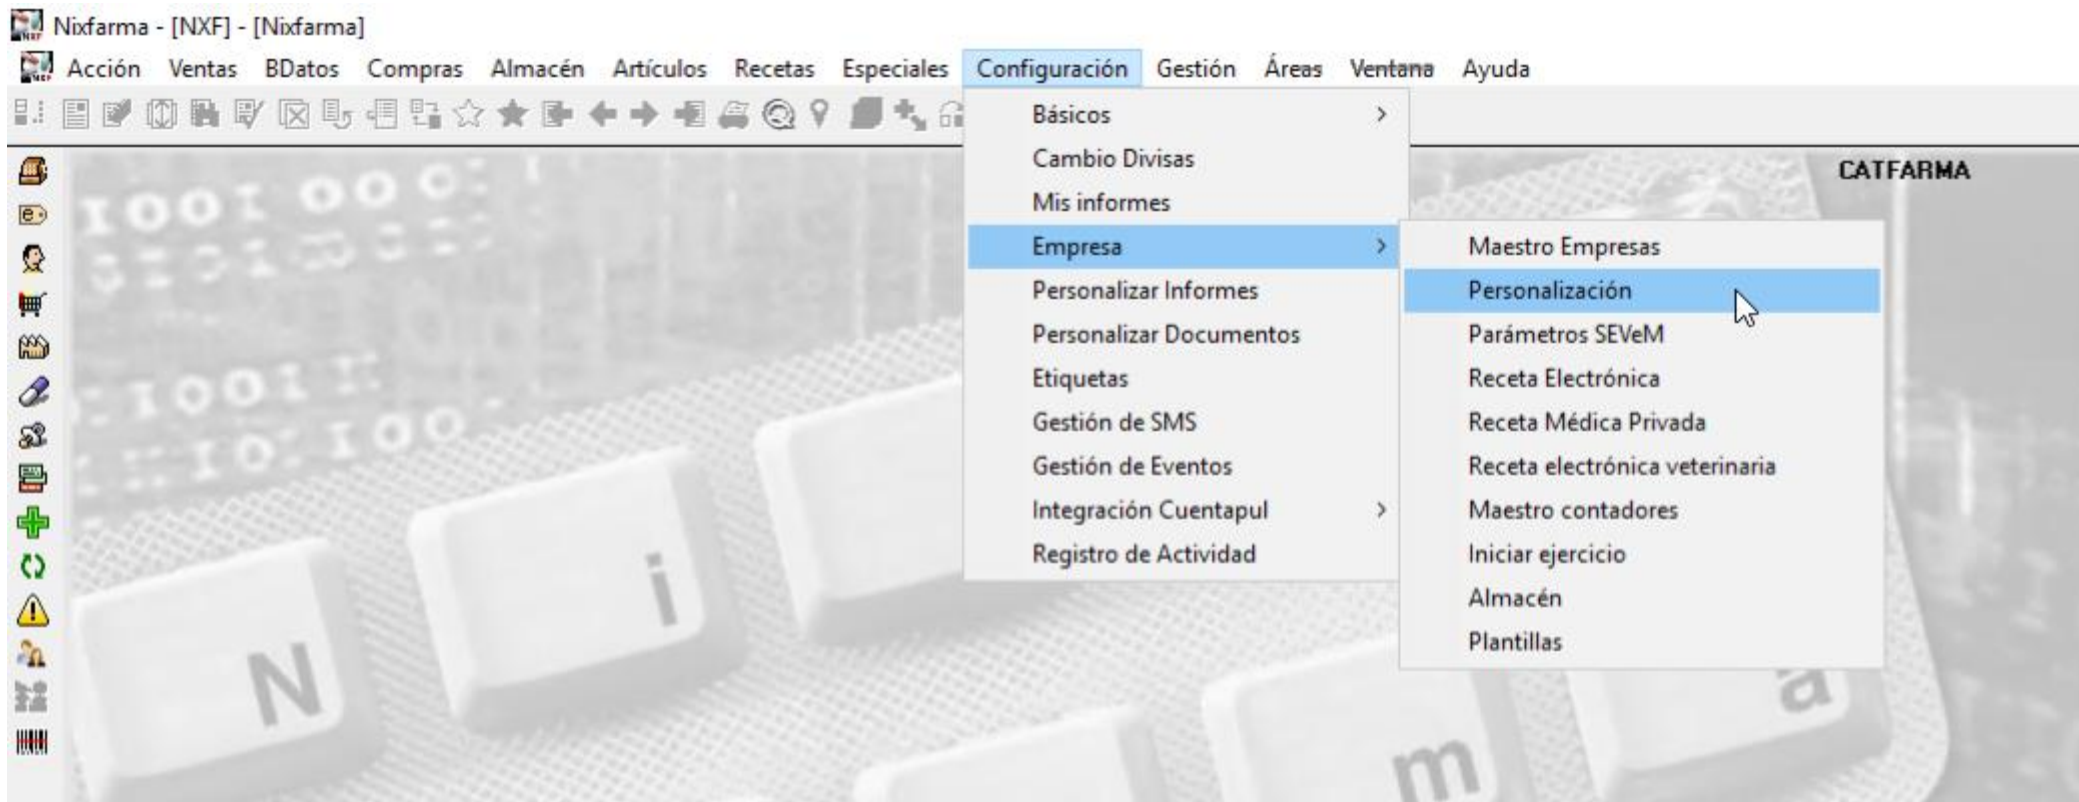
Nixfarma - [NXF] - [Nixfarma]

Acción Ventas BDatos Compras Almacén Artículos Recetas Especiales Configuración Gestión Áreas Ventana Ayuda

Básicos
Cambio Divisas
Mis informes
Empresa
Personalizar Informes
Personalizar Documentos
Etiquetas
Gestión de SMS
Gestión de Eventos
Integración Cuentapul
Registro de Actividad

Maestro Empresas
Personalización
Parámetros SEVeM
Receta Electrónica
Receta Médica Privada
Receta electrónica veterinaria
Maestro contadores
Iniciar ejercicio
Almacén
Plantillas

CATFARMA

N i m a